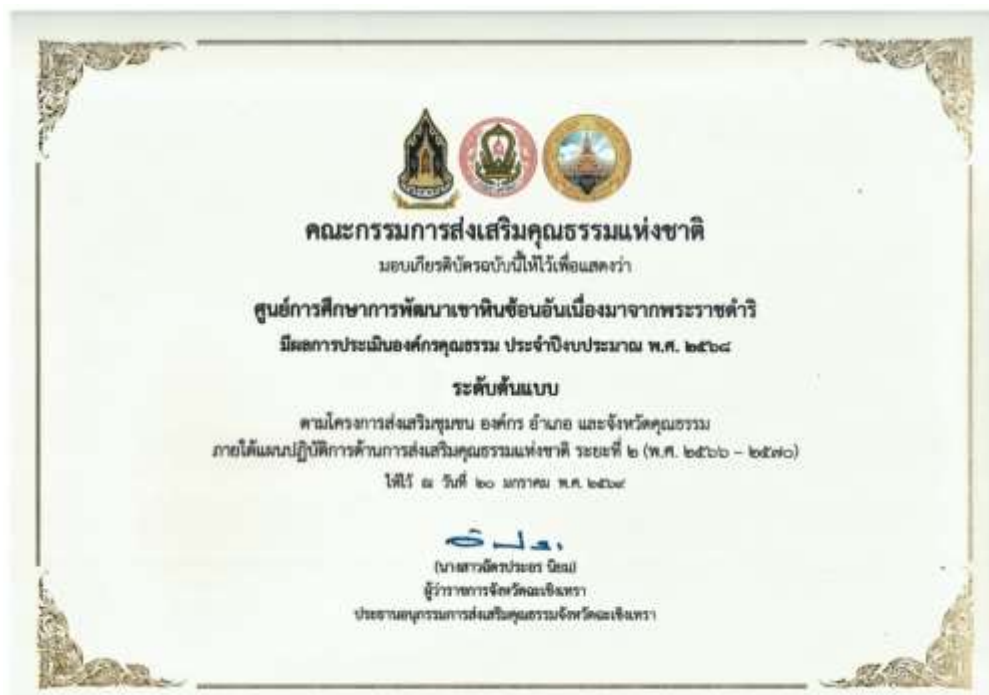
คณะกรรมการส่งเสริมคุณธรรมแห่งชาติ

มอบเกียรติบัตรฉบับนี้ให้ไว้เพื่อแสดงว่า

ศูนย์การศึกษาการพัฒนาเขาหินซ้อนอันเนื่องมาจากพระราชดำริ

มีผลการประเมินองค์กรคุณธรรม ประจำปีงบประมาณ พ.ศ. ๒๕๖๘

ระดับต้นแบบ

ตามโครงการส่งเสริมชุมชน องค์กร อำเภอ และจังหวัดคุณธรรม

ภายใต้แผนปฏิบัติการด้านการส่งเสริมคุณธรรมแห่งชาติ ระยะที่ ๒ (พ.ศ. ๒๕๖๖ – ๒๕๗๐)

ให้ไว้ ณ วันที่ ๒๐ มกราคม พ.ศ. ๒๕๖๙

(นางสาวฉัตรประอร นิยม)

ผู้ว่าราชการจังหวัดฉะเชิงเทรา

ประธานอนุกรรมการส่งเสริมคุณธรรมจังหวัดฉะเชิงเทรา